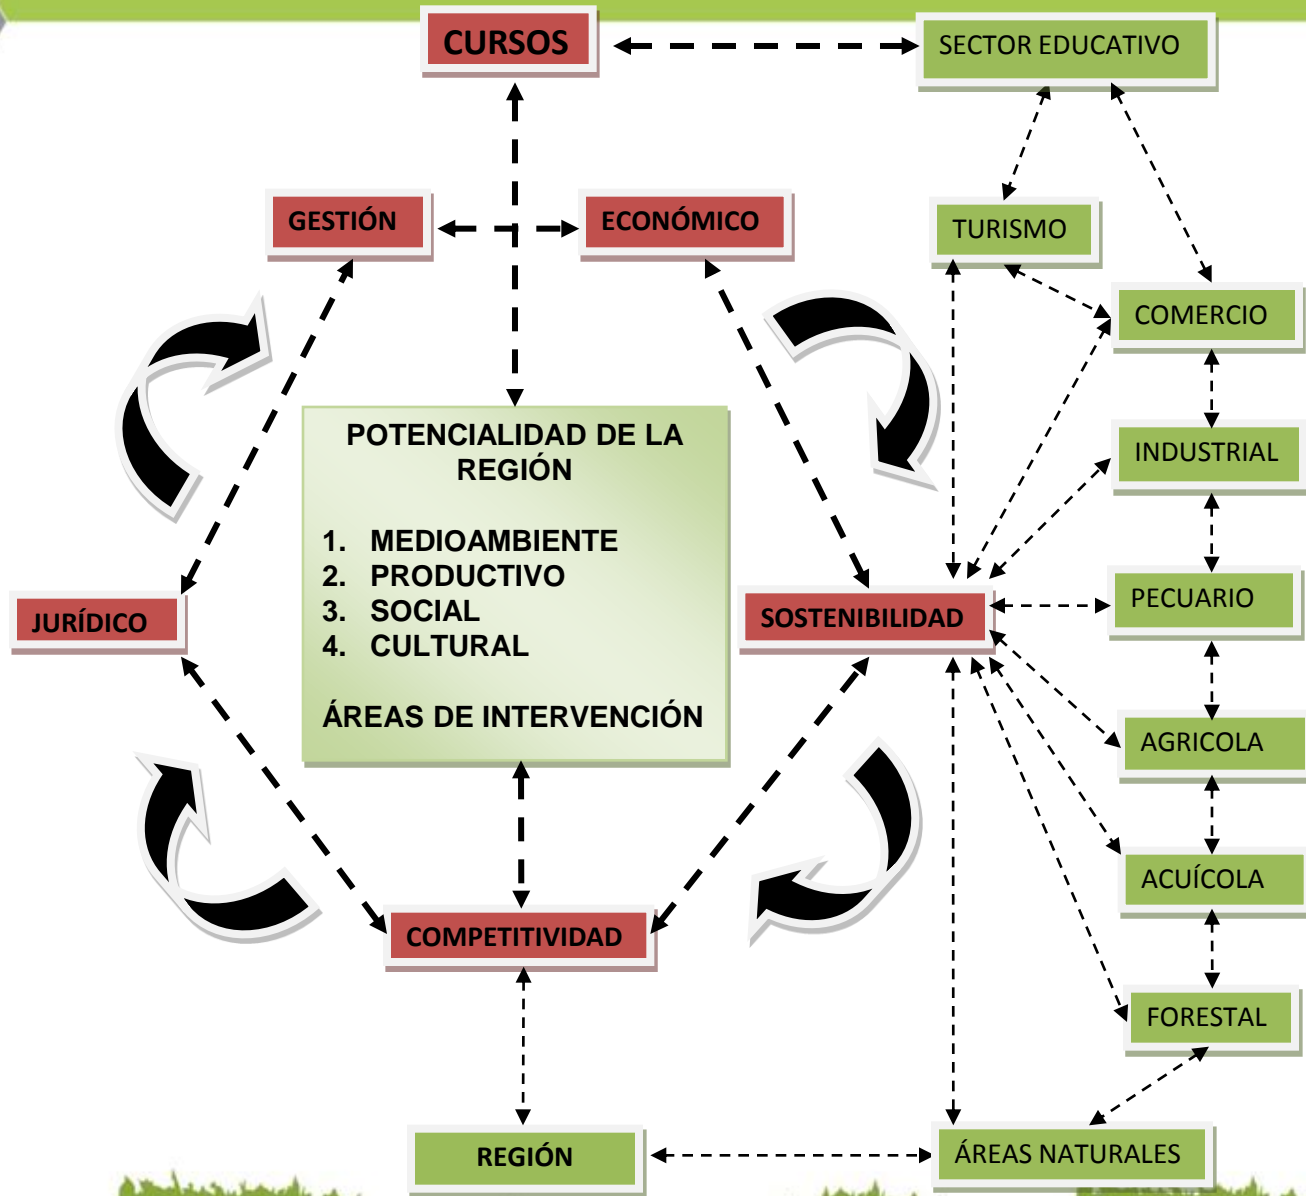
CURSOS

SECTOR EDUCATIVO

GESTIÓN

ECONÓMICO

TURISMO

COMERCIO

INDUSTRIAL

POTENCIALIDAD DE LA REGIÓN

1. MEDIOAMBIENTE
2. PRODUCTIVO
3. SOCIAL
4. CULTURAL

ÁREAS DE INTERVENCIÓN

JURÍDICO

SOSTENIBILIDAD

PECUARIO

AGRICOLA

ACUÍCOLA

COMPETITIVIDAD

FORESTAL

REGIÓN

ÁREAS NATURALES